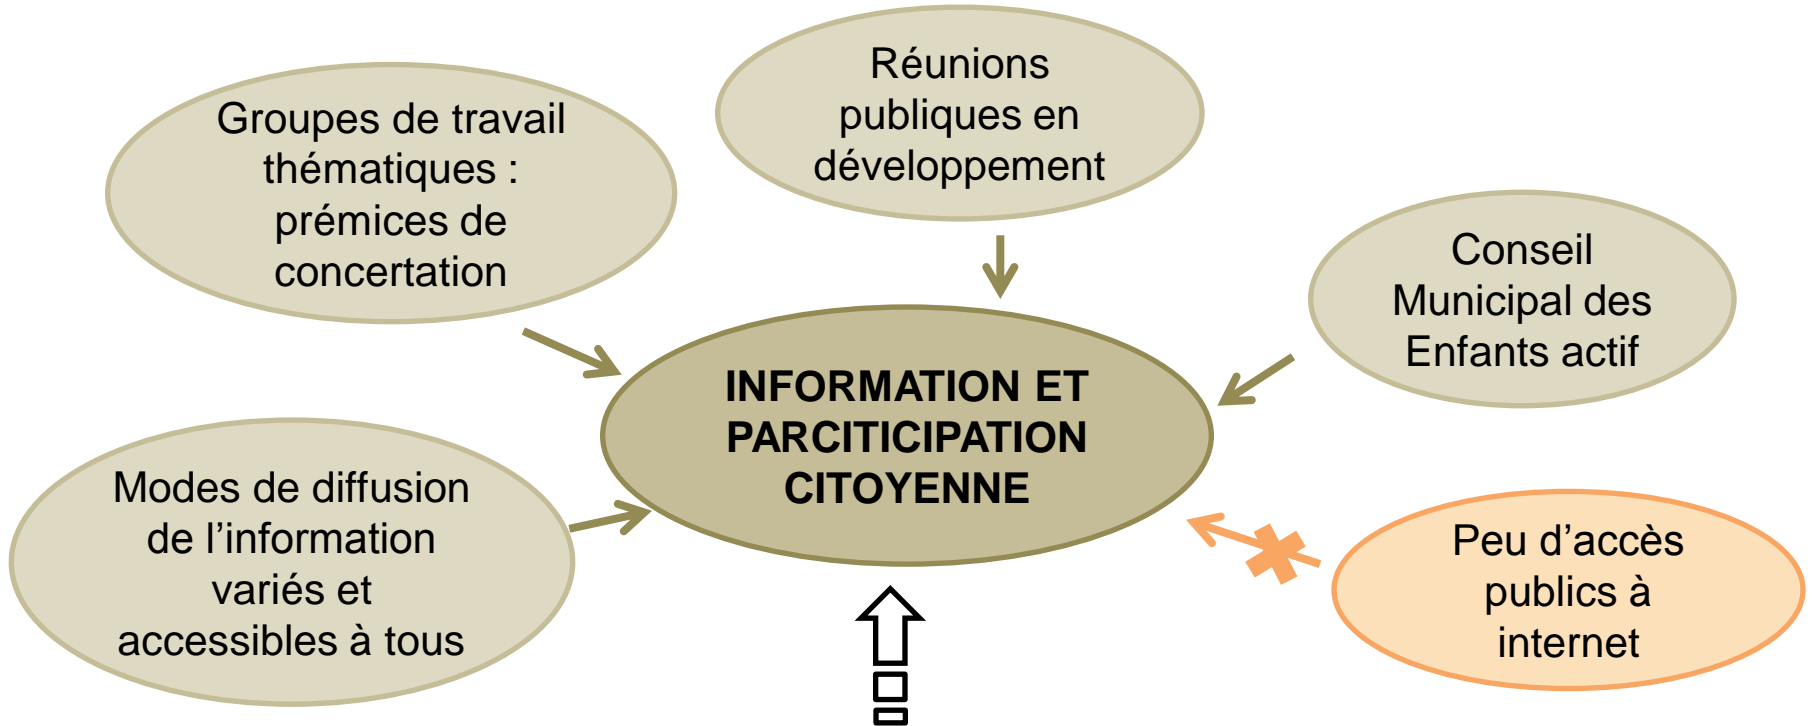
Groupes de travail thématiques : prémices de concertation

Réunions publiques en développement

Conseil Municipal des Enfants actif

INFORMATION ET PARCITICIPATION CITOYENNE

Modes de diffusion de l'information variés et accessibles à tous

Peu d'accès publics à internet